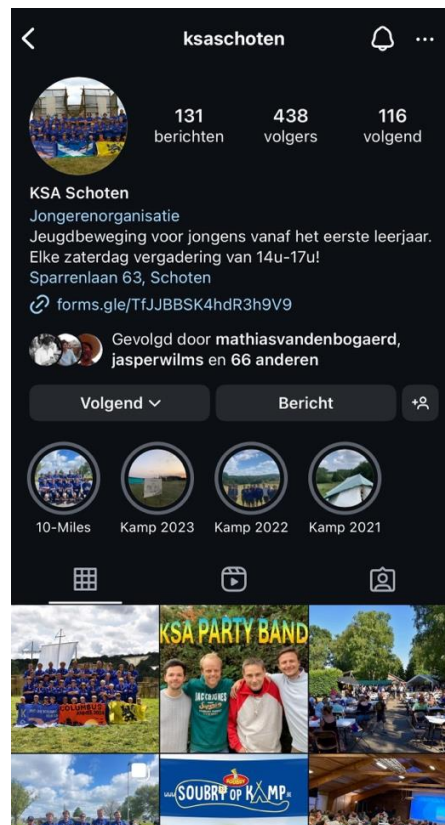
ksaschoten

131 berichten
438 volgers
116 volgend

KSA Schoten
Jongerenorganisatie
Jeugdbeweging voor jongens vanaf het eerste leerjaar. Elke zaterdag vergadering van 14u-17u!
Sparrenlaan 63, Schoten
forms.gle/TfJJBBSK4hdR3h9V9

Gevolgd door mathiasvandenbogaerd, jasperwilms en 66 anderen

Volgend
Bericht

10-Miles
Kamp 2023
Kamp 2022
Kamp 2021

KSA PARTY BAND

SOUBRY OP KAMP